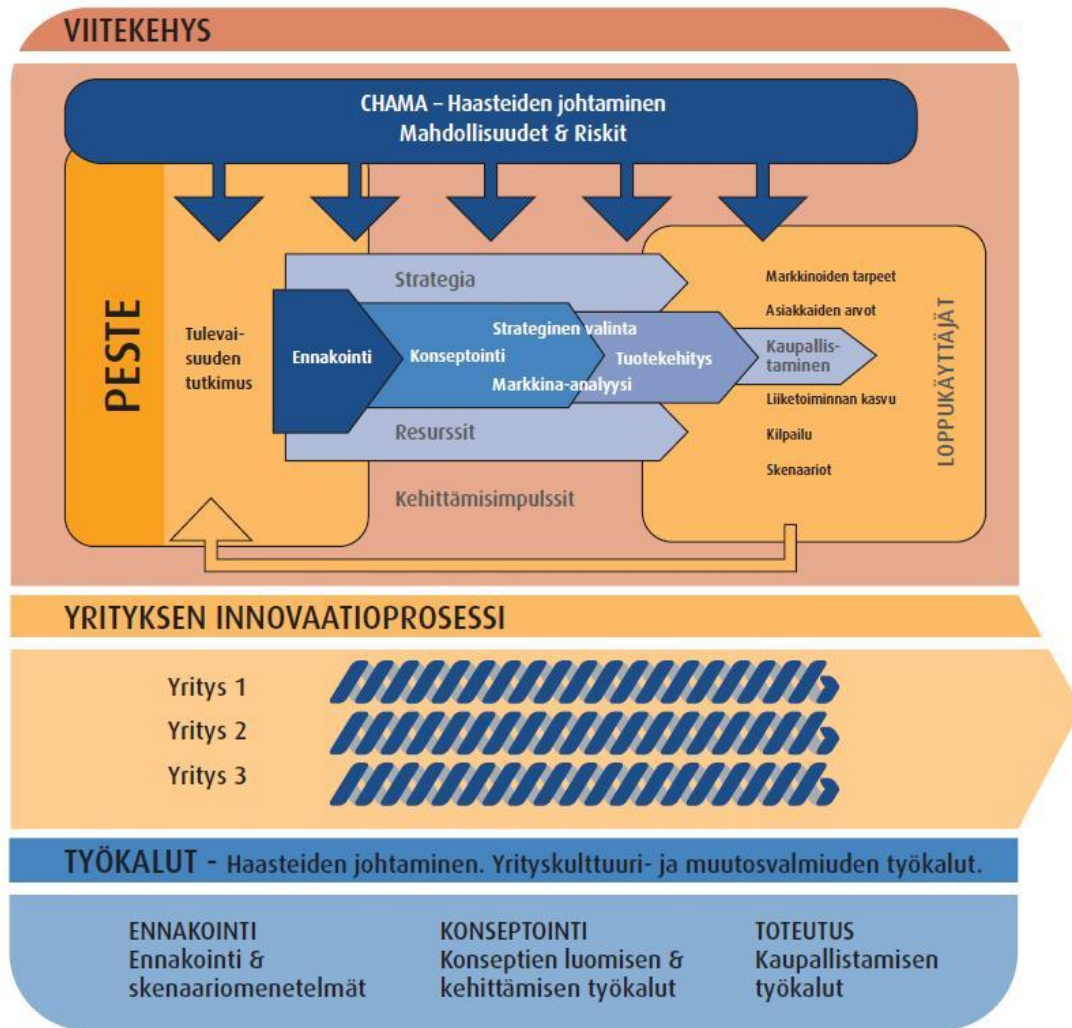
VIITEKEHYS

CHAMA – Haasteiden johtaminen
Mahdollisuudet & Riskit

PESTE

Tulevaisuuden tutkimus

Strategia

Ennakointi

Konseptointi

Strateginen valinta

Markkina-analyysi

Tuotekehitys

Kaupallistaminen

Resurssit

Kehittämisimpulssit

Markkinoiden tarpeet
Asiakkaiden arvot
Liiketoiminnan kasvu
Kilpailu
Skenaariot

LOPPUKÄYTTÄJÄT

YRITYKSEN INNOVAATIOPROSESSI

Yritys 1
Yritys 2
Yritys 3

TYÖKALUT - Haasteiden johtaminen. Yrityskulttuuri- ja muutosvalmiuden työkalut.

ENNAKOINTI
Ennakointi & skenaariomenetelmät

KONSEPTOINTI
Konseptien luomisen & kehittämisen työkalut

TOTEUTUS
Kaupallistamisen työkalut